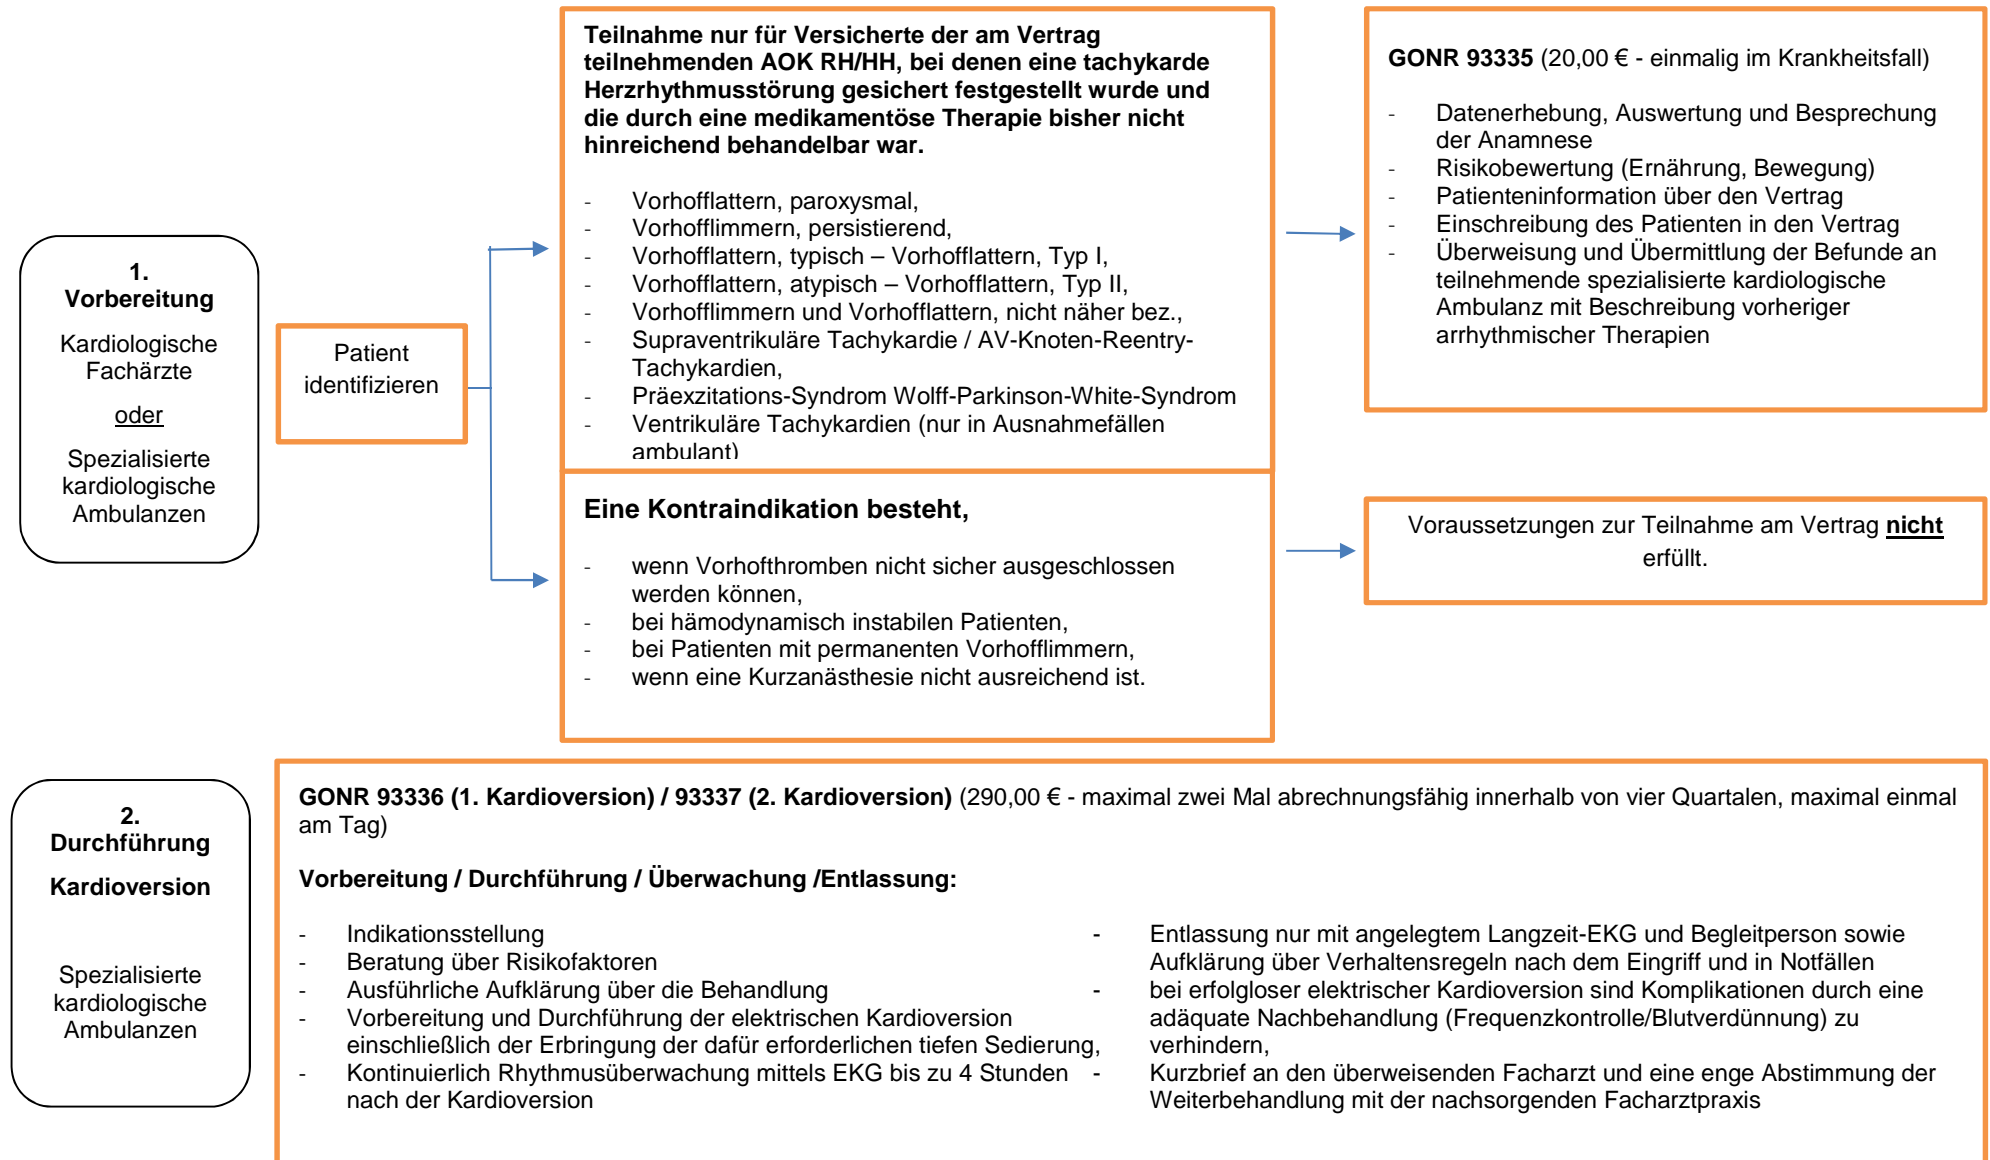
1.
Vorbereitung

Kardiologische Fachärzte

oder

Spezialisierte kardiologische Ambulanzen

Patient identifizieren

Teilnahme nur für Versicherte der am Vertrag teilnehmenden AOK RH/HH, bei denen eine tachykarde Herzrhythmusstörung gesichert festgestellt wurde und die durch eine medikamentöse Therapie bisher nicht hinreichend behandelbar war.

- Vorhofflattern, paroxysmal,
- Vorhofflimmern, persistierend,
- Vorhofflattern, typisch – Vorhofflattern, Typ I,
- Vorhofflattern, atypisch – Vorhofflattern, Typ II,
- Vorhofflimmern und Vorhofflattern, nicht näher bez.,
- Supraventrikuläre Tachykardie / AV-Knoten-Reentry-Tachykardien,
- Präexzitations-Syndrom Wolff-Parkinson-White-Syndrom
- Ventrikuläre Tachykardien (nur in Ausnahmefällen ambulant)

GONR 93335 (20,00 € - einmalig im Krankheitsfall)

- Datenerhebung, Auswertung und Besprechung der Anamnese
- Risikobewertung (Ernährung, Bewegung)
- Patienteninformation über den Vertrag
- Einschreibung des Patienten in den Vertrag
- Überweisung und Übermittlung der Befunde an teilnehmende spezialisierte kardiologische Ambulanz mit Beschreibung vorheriger arrhythmischer Therapien

Eine Kontraindikation besteht,

- wenn Vorhofthromben nicht sicher ausgeschlossen werden können,
- bei hämodynamisch instabilen Patienten,
- bei Patienten mit permanenten Vorhofflimmern,
- wenn eine Kurzanästhesie nicht ausreichend ist.

Voraussetzungen zur Teilnahme am Vertrag nicht erfüllt.

2.
Durchführung

Kardioversion

Spezialisierte kardiologische Ambulanzen

GONR 93336 (1. Kardioversion) / 93337 (2. Kardioversion) (290,00 € - maximal zwei Mal abrechnungsfähig innerhalb von vier Quartalen, maximal einmal am Tag)

Vorbereitung / Durchführung / Überwachung /Entlassung:

- Indikationsstellung
- Beratung über Risikofaktoren
- Ausführliche Aufklärung über die Behandlung
- Vorbereitung und Durchführung der elektrischen Kardioversion einschließlich der Erbringung der dafür erforderlichen tiefen Sedierung,
- Kontinuierlich Rhythmusüberwachung mittels EKG bis zu 4 Stunden nach der Kardioversion

- Entlassung nur mit angelegtem Langzeit-EKG und Begleitperson sowie Aufklärung über Verhaltensregeln nach dem Eingriff und in Notfällen
- bei erfolgloser elektrischer Kardioversion sind Komplikationen durch eine adäquate Nachbehandlung (Frequenzkontrolle/Blutverdünnung) zu verhindern,
- Kurzbrief an den überweisenden Facharzt und eine enge Abstimmung der Weiterbehandlung mit der nachsorgenden Facharztpraxis